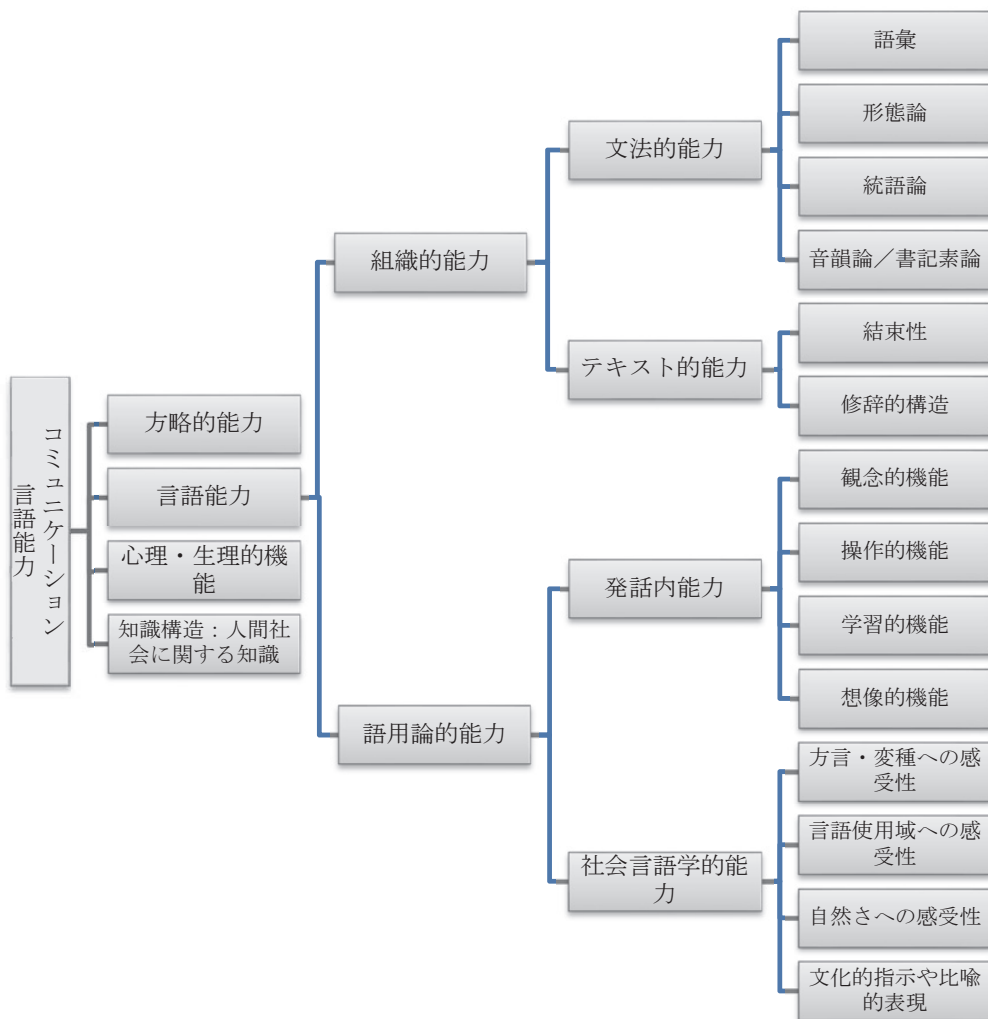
コミュニケーション言語能力

方略的能力

言語能力

心理・生理的機能

知識構造：人間社会に関する知識

組織的能力

文法的能力

語彙

形態論

統語論

音韻論／書記素論

テキスト的能力

結束性

修辞的構造

語用論的能力

発話内能力

観念的機能

操作的機能

学習的機能

想像的機能

社会言語学的能力

方言・変種への感受性

言語使用域への感受性

自然さへの感受性

文化的指示や比喩的表現